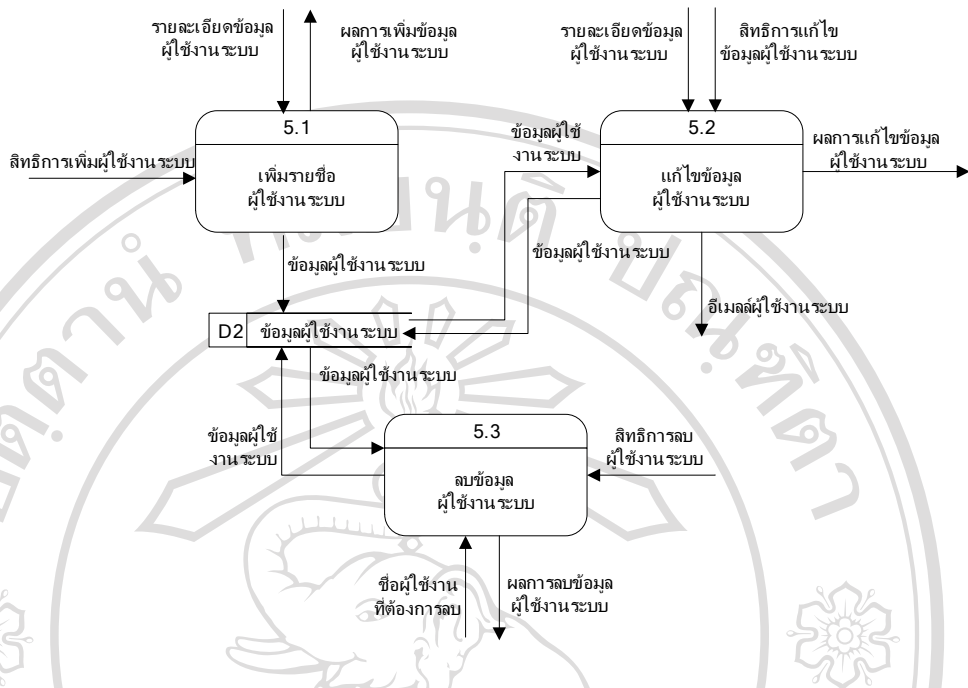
รายละเอียดข้อมูล ผู้ใช้งานระบบ

ผลการเพิ่มข้อมูล ผู้ใช้งานระบบ

รายละเอียดข้อมูล ผู้ใช้งานระบบ

สิทธิการแก้ไข ข้อมูลผู้ใช้งานระบบ

สิทธิการเพิ่มผู้ใช้งานระบบ

5.1

เพิ่มรายชื่อ ผู้ใช้งานระบบ

ข้อมูลผู้ใช้ งานระบบ

5.2

แก้ไขข้อมูล ผู้ใช้งานระบบ

ผลการแก้ไขข้อมูล ผู้ใช้งานระบบ

ข้อมูลผู้ใช้งานระบบ

ข้อมูลผู้ใช้งานระบบ

อีเมลล์ผู้ใช้งานระบบ

D2

ข้อมูลผู้ใช้งานระบบ

ข้อมูลผู้ใช้งานระบบ

ข้อมูลผู้ใช้ งานระบบ

5.3

ลบข้อมูล ผู้ใช้งานระบบ

สิทธิการลบ ผู้ใช้งานระบบ

ชื่อผู้ใช้งาน ที่ต้องการลบ

ผลการลบข้อมูล ผู้ใช้งานระบบ